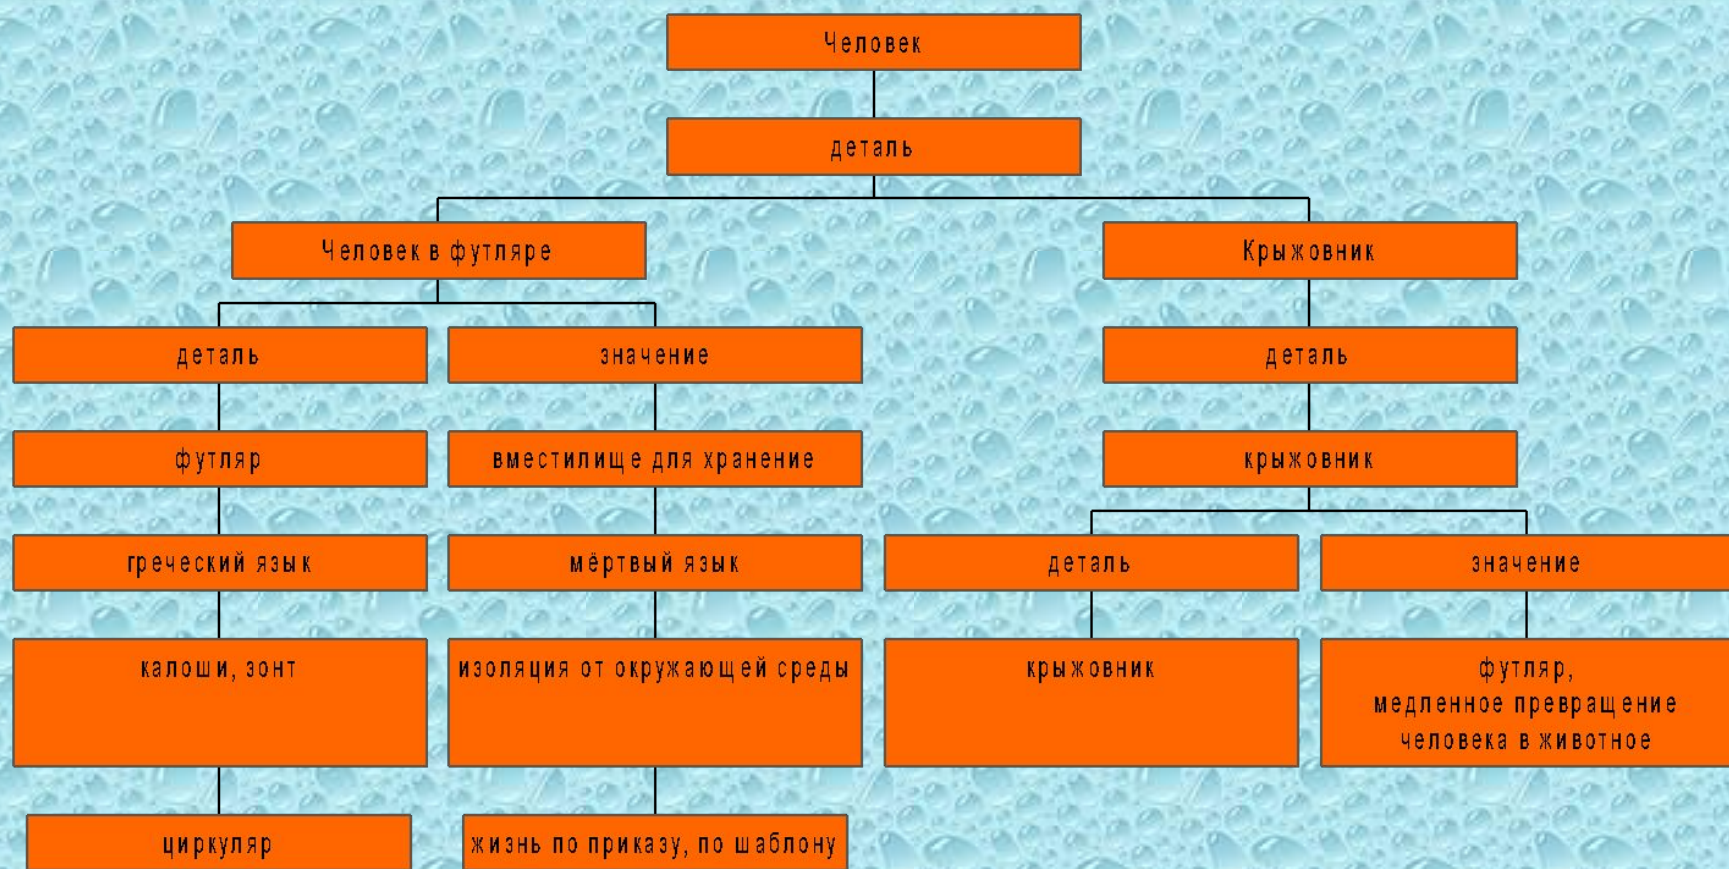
Человек

деталь

Человек в футляре

деталь

футляр

греческий язык

калоши, зонт

циркуляр

значение

вместилище для хранение

мёртвый язык

изоляция от окружающей среды

жизнь по приказу, по шаблону

Крыжовник

деталь

крыжовник

деталь

крыжовник

значение

футляр,
медленное превращение человека в животное